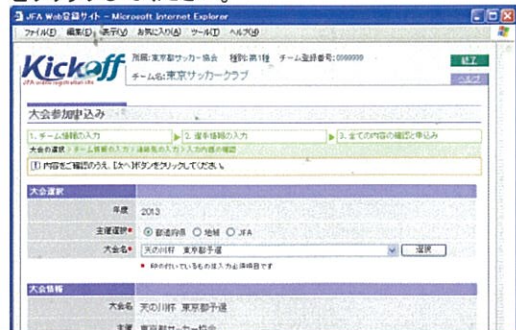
JFA Web登録サイト - Microsoft Internet Explorer

ファイル(F) 編集(E) 表示(V) お気に入り(A) ツール(T) ヘルプ(H)

Kickoff
JFA Web registration site

所属:東京都サッカー協会 種別:第1種 チーム登録番号:0000000
チーム名:東京サッカークラブ

終了
ヘルプ

大会参加申込み

1. チーム情報の入力 ▶ 2. 選手情報の入力 ▶ 3. 全ての内容の確認と申込み

大会の選択 > チーム情報の入力 > 選手情報の入力 > 入力内容の確認

内容をご確認のうえ、[次へ]ボタンをクリックしてください。

大会選択

年度 2013

主催選択* ◉ 都道府県 ○ 地域 ○ JFA

大会名* 天皇杯 東京都予選 選択

* 印の付いているものは入力必須項目です

大会情報

大会名 天皇杯 東京都予選

主催 東京都サッカー協会